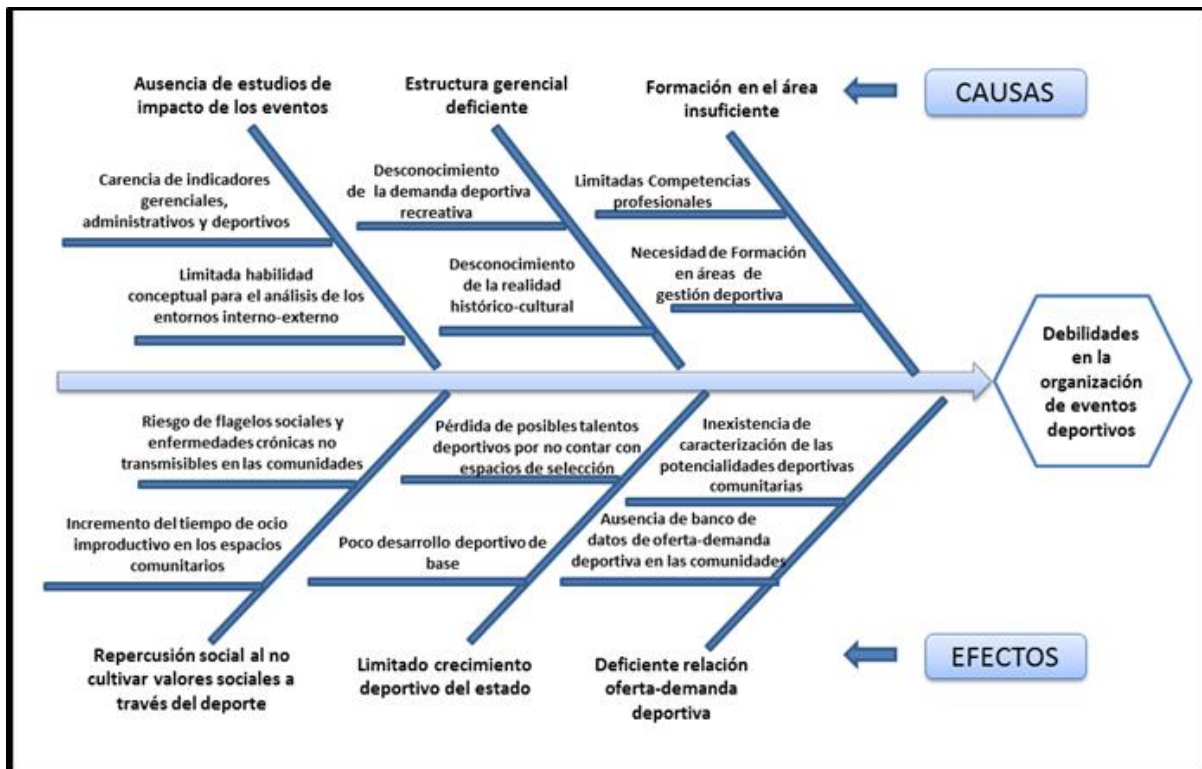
Ausencia de estudios de impacto de los eventos

Estructura gerencial deficiente

Formación en el área insuficiente

CAUSAS

Carencia de indicadores gerenciales, administrativos y deportivos

Desconocimiento de la demanda deportiva recreativa

Limitadas Competencias profesionales

Necesidad de Formación en áreas de gestión deportiva

Limitada habilidad conceptual para el análisis de los entornos interno-externo

Desconocimiento de la realidad histórico-cultural

Debilidades en la organización de eventos deportivos

Riesgo de flagelos sociales y enfermedades crónicas no transmisibles en las comunidades

Pérdida de posibles talentos deportivos por no contar con espacios de selección

Inexistencia de caracterización de las potencialidades deportivas comunitarias

Incremento del tiempo de ocio improductivo en los espacios comunitarios

Poco desarrollo deportivo de base

Ausencia de banco de datos de oferta-demanda deportiva en las comunidades

Repercusión social al no cultivar valores sociales a través del deporte

Limitado crecimiento deportivo del estado

Deficiente relación oferta-demanda deportiva

EFECTOS